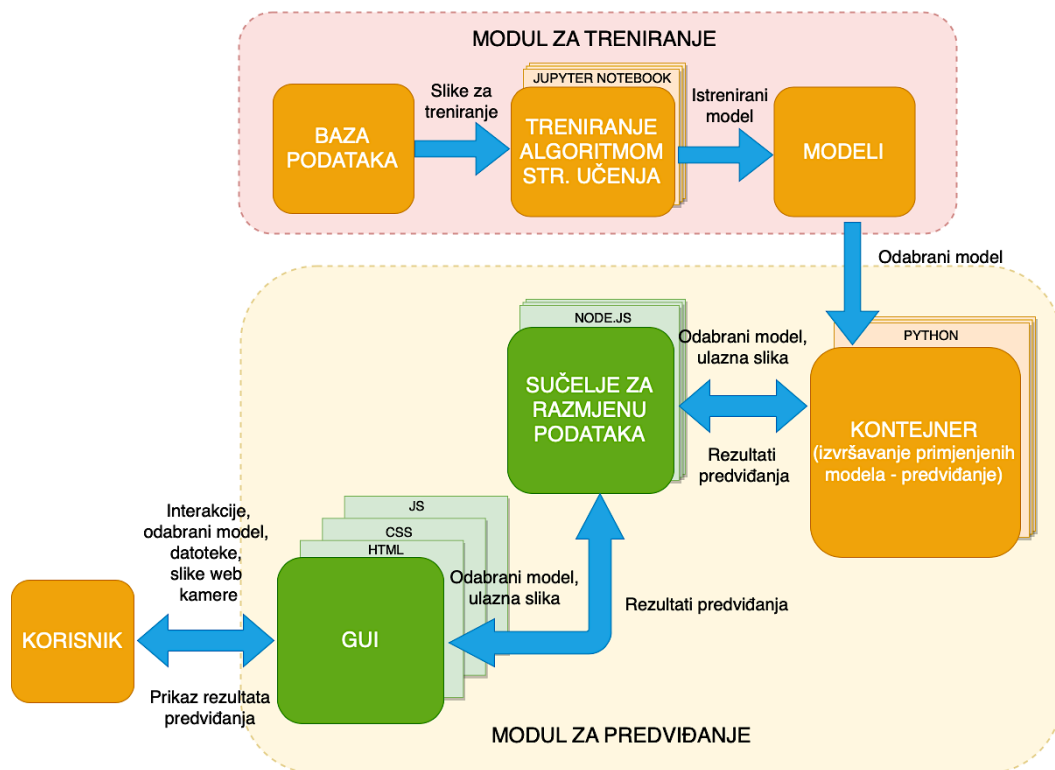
MODUL ZA TRENIRANJE

BAZA PODATAKA

Slike za treniranje

JUPYTER NOTEBOOK

TRENIRANJE ALGORITMOM STR. UČENJA

Istrenirani model

MODELI

Odabrani model

NODE.JS

SUČELJE ZA RAZMJENU PODATAKA

Odabrani model, ulazna slika

Rezultati predviđanja

PYTHON

KONTEJNER (izvršavanje primjenjenih modela - predviđanje)

Interakcije, odabrani model, datoteke, slike web kamere

JS

CSS

HTML

GUI

Odabrani model, ulazna slika

Rezultati predviđanja

KORISNIK

Prikaz rezultata predviđanja

MODUL ZA PREDVIĐANJE